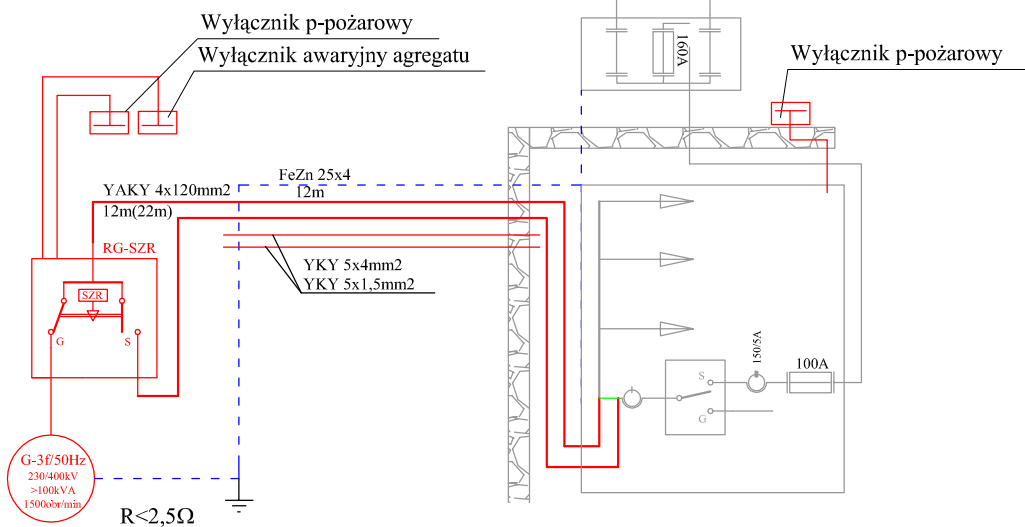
Wyłącznik p-pożarowy
Wyłącznik awaryjny agregatu

160A

Wyłącznik p-pożarowy

FeZn 25x4
12m

YAKY 4x120mm2
12m(22m)

RG-SZR

SZR

G
S

YKY 5x4mm2
YKY 5x1,5mm2

150/5A
100A

S
G

G-3f/50Hz
230/400kV
>100kVA
1500obr/min

R<2,5Ω